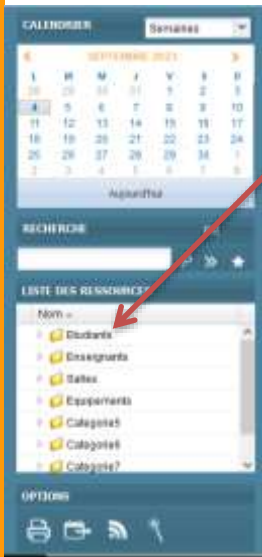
CALENDRIER
Semaines

<
SEPTEMBRE 2021
>

| L | M | M | J | V | S | D |
|---|---|---|---|---|---|---|
| 28 | 29 | 30 | 31 | 1 | 2 | 3 |
| 4 | 5 | 6 | 7 | 8 | 9 | 10 |
| 11 | 12 | 13 | 14 | 15 | 16 | 17 |
| 18 | 19 | 20 | 21 | 22 | 23 | 24 |
| 25 | 26 | 27 | 28 | 29 | 30 | 1 |
| 2 | 3 | 4 | 5 | 6 | 7 | 8 |

Aujourd'hui

RECHERCHE

LISTE DES RESSOURCES

Nom
Etudiants
Enseignants
Salles
Equipements
Categorie5
Categorie6
Categorie7

OPTIONS